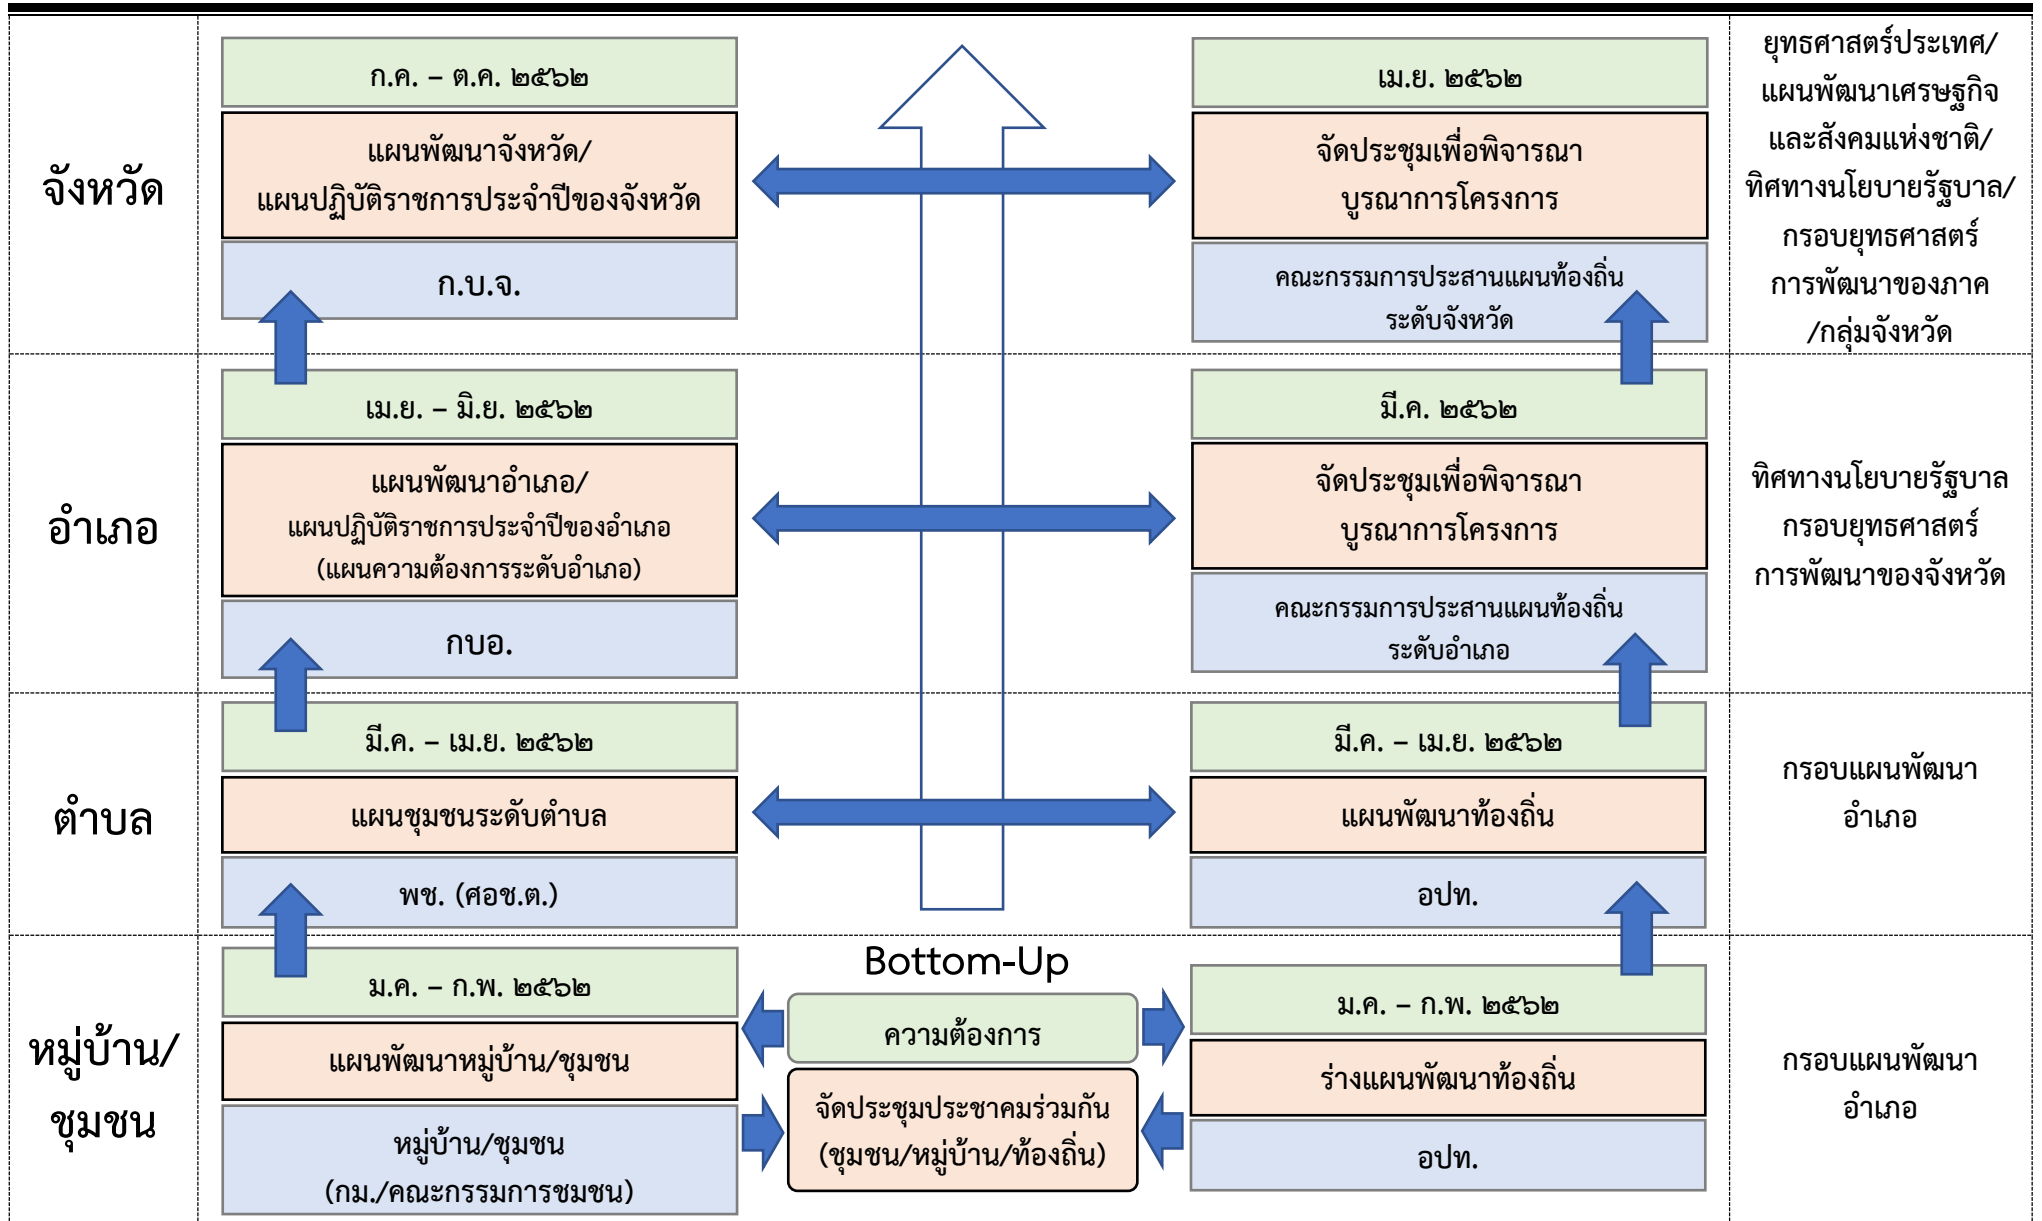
จังหวัด

ก.ค. – ต.ค. ๒๕๖๒

แผนพัฒนาจังหวัด/ แผนปฏิบัติราชการประจำปีของจังหวัด

ก.บ.จ.

เม.ย. ๒๕๖๒

จัดประชุมเพื่อพิจารณา บูรณาการโครงการ

คณะกรรมการประสานแผนท้องถิ่น ระดับจังหวัด

ยุทธศาสตร์ประเทศ/ แผนพัฒนาเศรษฐกิจและสังคมแห่งชาติ/ ทิศทางนโยบายรัฐบาล/ กรอบยุทธศาสตร์การพัฒนาของภาค /กลุ่มจังหวัด

อำเภอ

เม.ย. – มิ.ย. ๒๕๖๒

แผนพัฒนาอำเภอ/ แผนปฏิบัติราชการประจำปีของอำเภอ (แผนความต้องการระดับอำเภอ)

กบอ.

มี.ค. ๒๕๖๒

จัดประชุมเพื่อพิจารณา บูรณาการโครงการ

คณะกรรมการประสานแผนท้องถิ่น ระดับอำเภอ

ทิศทางนโยบายรัฐบาล กรอบยุทธศาสตร์การพัฒนาของจังหวัด

ตำบล

มี.ค. – เม.ย. ๒๕๖๒

แผนชุมชนระดับตำบล

พช. (ศอช.ต.)

มี.ค. – เม.ย. ๒๕๖๒

แผนพัฒนาท้องถิ่น

อปท.

กรอบแผนพัฒนา อำเภอ

หมู่บ้าน/ ชุมชน

ม.ค. – ก.พ. ๒๕๖๒

แผนพัฒนาหมู่บ้าน/ชุมชน

หมู่บ้าน/ชุมชน (กม./คณะกรรมการชมชน)

Bottom-Up

ความต้องการ

จัดประชุมประชาคมร่วมกัน (ชุมชน/หมู่บ้าน/ท้องถิ่น)

ม.ค. – ก.พ. ๒๕๖๒

ร่างแผนพัฒนาท้องถิ่น

อปท.

กรอบแผนพัฒนา อำเภอ